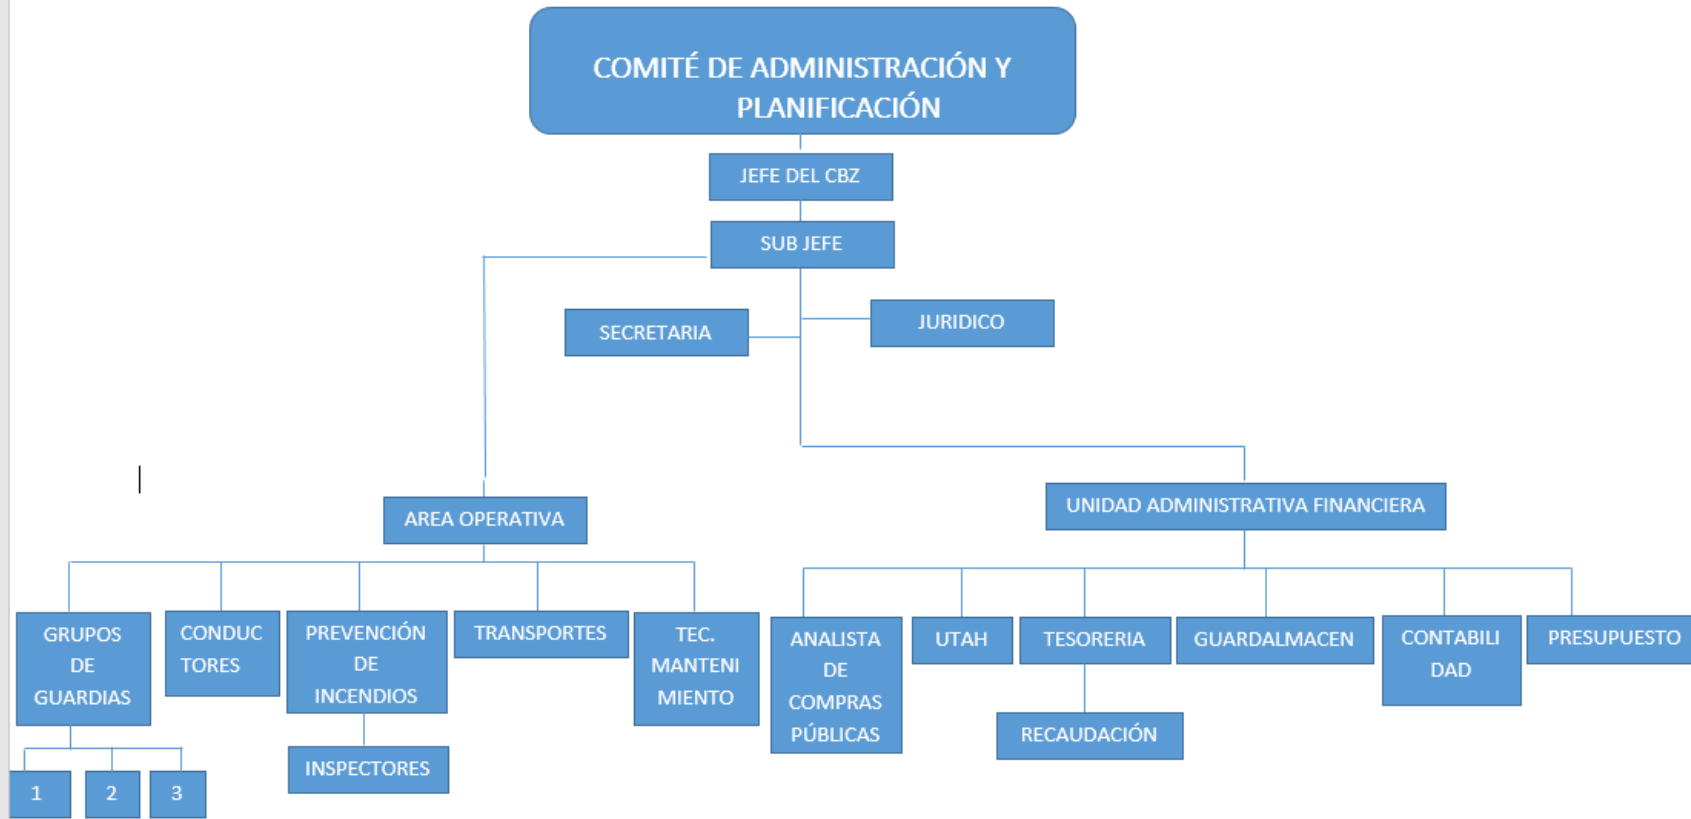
COMITÉ DE ADMINISTRACIÓN Y PLANIFICACIÓN

JEFE DEL CBZ

SUB JEFE

SECRETARIA

JURIDICO

AREA OPERATIVA

UNIDAD ADMINISTRATIVA FINANCIERA

GRUPOS DE GUARDIAS

CONDUC TORES

PREVENCIÓN DE INCENDIOS

TRANSPORTES

TEC. MANTENI MIENTO

ANALISTA DE COMPRAS PÚBLICAS

UTAH

TESORERIA

GUARDALMACEN

CONTABILI DAD

PRESUPUESTO

1

2

3

INSPECTORES

RECAUDACIÓN